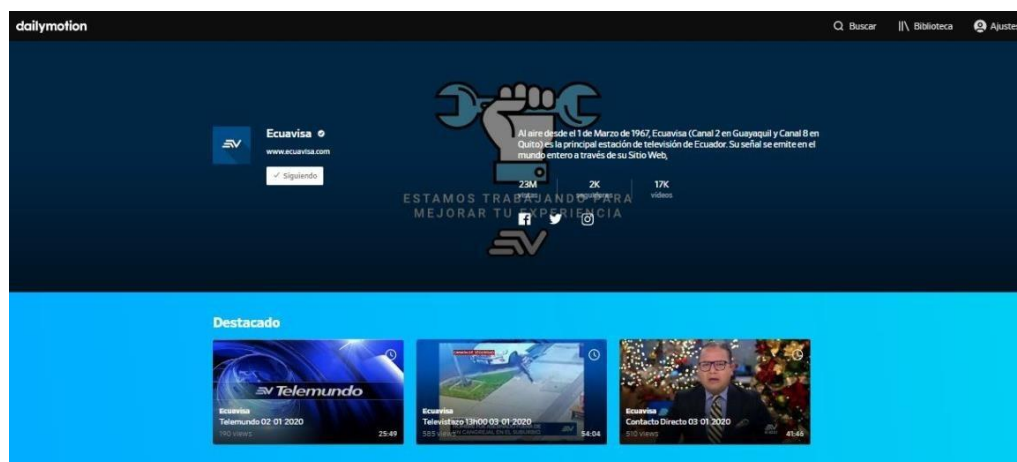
dailymotion

Buscar Biblioteca Ajustes

Ecuavisa
www.ecuavisa.com
✓ Siguiendo

Al aire desde el 1 de Marzo de 1967, Ecuavisa (Canal 2 en Guayaquil y Canal 8 en Quito) es la principal estación de televisión de Ecuador. Su señal se emite en el mundo entero a través de su Sitio Web,

23M
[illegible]

2K
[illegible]

17K
videos

ESTAMOS TRABAJANDO PARA MEJORAR TU EXPERIENCIA

Destacado

Telemundo
Ecuavisa
Telemundo 02 01 2020
190 views
25:49

Ecuavisa
Televistazo 13h00 03 01 2020
585 views
54:04

Ecuavisa
Contacto Directo 03 01 2020
810 views
41:46